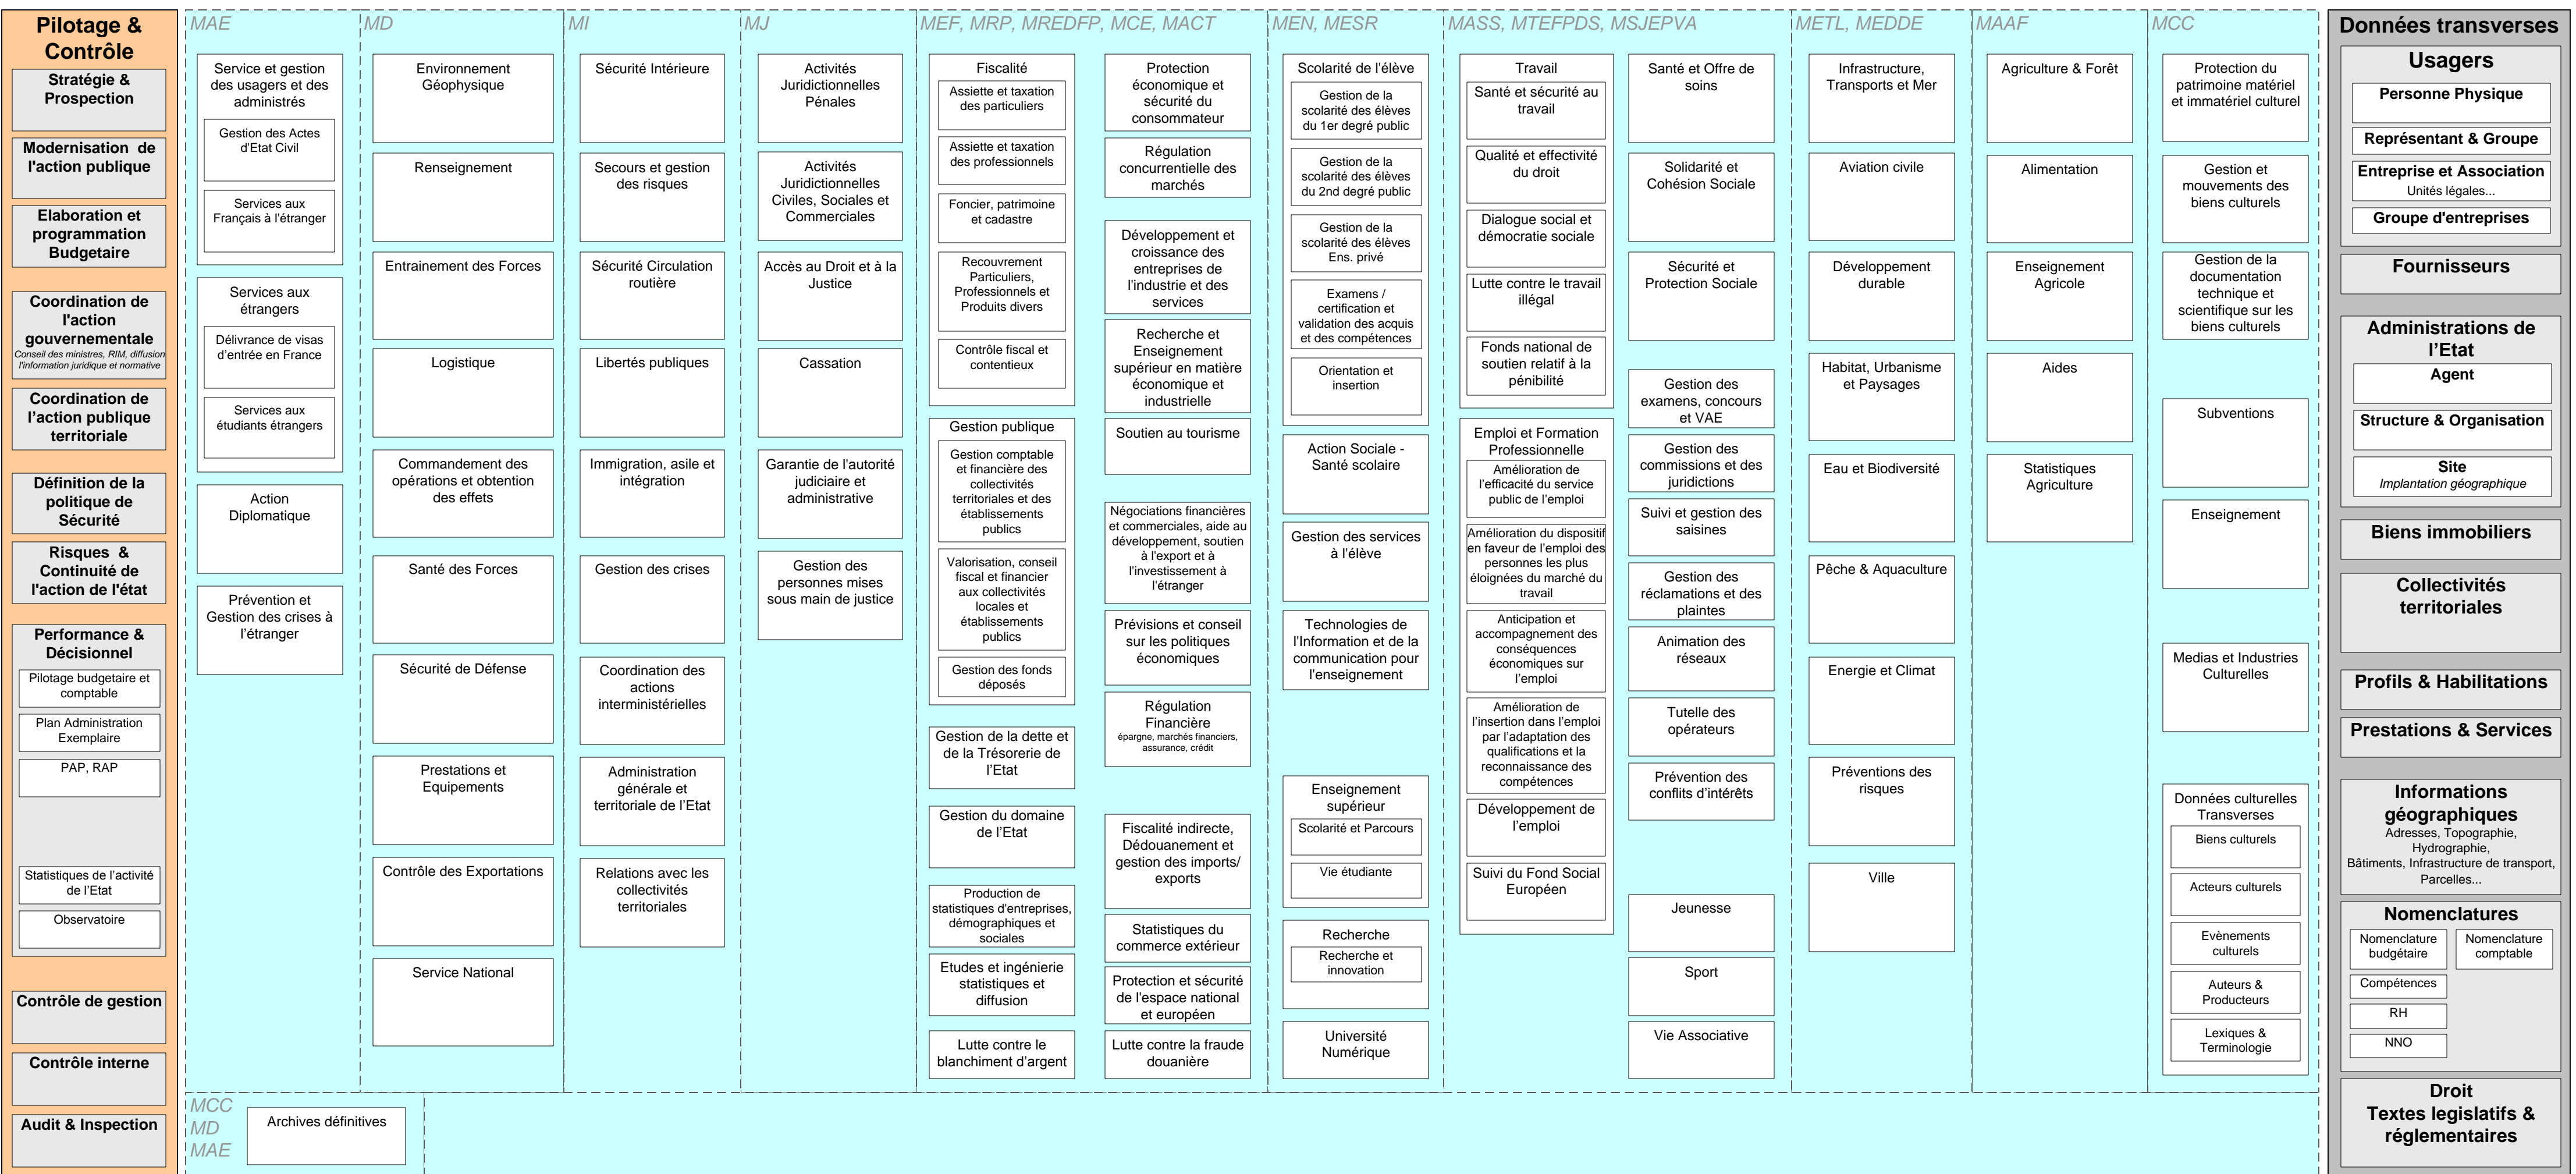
Pilotage & Contrôle

Stratégie & Prospection

Modernisation de l'action publique

Elaboration et programmation Budgetaire

Coordination de l'action gouvernementale
Conseil des ministres, RIM, diffusion l'information juridique et normative

Coordination de l'action publique territoriale

Définition de la politique de Sécurité

Risques & Continuité de l'action de l'état

Performance & Décisionnel
Pilotage budgetaire et comptable
Plan Administration Exemplaire
PAP, RAP
Statistiques de l'activité de l'Etat
Observatoire

Contrôle de gestion

Contrôle interne

Audit & Inspection

MAE
Service et gestion des usagers et des administrés
Gestion des Actes d'Etat Civil
Services aux Français à l'étranger
Services aux étrangers
Délivrance de visas d'entrée en France
Services aux étudiants étrangers
Action Diplomatique
Prévention et Gestion des crises à l'étranger

MD
Environnement Géophysique
Renseignement
Entrainement des Forces
Logistique
Commandement des opérations et obtention des effets
Santé des Forces
Sécurité de Défense
Prestations et Equipements
Contrôle des Exportations
Service National

MI
Sécurité Intérieure
Secours et gestion des risques
Sécurité Circulation routière
Libertés publiques
Immigration, asile et intégration
Gestion des crises
Coordination des actions interministérielles
Administration générale et territoriale de l'Etat
Relations avec les collectivités territoriales

MJ
Activités Juridictionnelles Pénales
Activités Juridictionnelles Civiles, Sociales et Commerciales
Accès au Droit et à la Justice
Cassation
Garantie de l'autorité judiciaire et administrative
Gestion des personnes mises sous main de justice

MEF, MRP, MREDFP, MCE, MACT
Fiscalité
Assiette et taxation des particuliers
Assiette et taxation des professionnels
Foncier, patrimoine et cadastre
Recouvrement Particuliers, Professionnels et Produits divers
Contrôle fiscal et contentieux
Gestion publique
Gestion comptable et financière des collectivités territoriales et des établissements publics
Valorisation, conseil fiscal et financier aux collectivités locales et établissements publics
Gestion des fonds déposés
Gestion de la dette et de la Trésorerie de l'Etat
Gestion du domaine de l'Etat
Production de statistiques d'entreprises, démographiques et sociales
Etudes et ingénierie statistiques et diffusion
Lutte contre le blanchiment d'argent
Protection économique et sécurité du consommateur
Régulation concurrentielle des marchés
Développement et croissance des entreprises de l'industrie et des services
Recherche et Enseignement supérieur en matière économique et industrielle
Soutien au tourisme
Négociations financières et commerciales, aide au développement, soutien à l'export et à l'investissement à l'étranger
Prévisions et conseil sur les politiques économiques
Régulation Financière
épargne, marchés financiers, assurance, crédit
Fiscalité indirecte, Dédouanement et gestion des imports/ exports
Statistiques du commerce extérieur
Protection et sécurité de l'espace national et européen
Lutte contre la fraude douanière

MEN, MESR
Scolarité de l'élève
Gestion de la scolarité des élèves du 1er degré public
Gestion de la scolarité des élèves du 2nd degré public
Gestion de la scolarité des élèves Ens. privé
Examens / certification et validation des acquis et des compétences
Orientation et insertion
Action Sociale - Santé scolaire
Gestion des services à l'élève
Technologies de l'Information et de la communication pour l'enseignement
Enseignement supérieur
Scolarité et Parcours
Vie étudiante
Recherche
Recherche et innovation
Université Numérique

MASS, MTEFPDS, MSJEPVA
Travail
Santé et sécurité au travail
Qualité et effectivité du droit
Dialogue social et démocratie sociale
Lutte contre le travail illégal
Fonds national de soutien relatif à la pénibilité
Emploi et Formation Professionnelle
Amélioration de l'efficacité du service public de l'emploi
Amélioration du dispositif en faveur de l'emploi des personnes les plus éloignées du marché du travail
Anticipation et accompagnement des conséquences économiques sur l'emploi
Amélioration de l'insertion dans l'emploi par l'adaptation des qualifications et la reconnaissance des compétences
Développement de l'emploi
Suivi du Fond Social Européen
Santé et Offre de soins
Solidarité et Cohésion Sociale
Sécurité et Protection Sociale
Gestion des examens, concours et VAE
Gestion des commissions et des juridictions
Suivi et gestion des saisines
Gestion des réclamations et des plaintes
Animation des réseaux
Tutelle des opérateurs
Prévention des conflits d'intérêts
Jeunesse
Sport
Vie Associative

METL, MEDDE
Infrastructure, Transports et Mer
Aviation civile
Développement durable
Habitat, Urbanisme et Paysages
Eau et Biodiversité
Pêche & Aquaculture
Energie et Climat
Préventions des risques
Ville

MAAF
Agriculture & Forêt
Alimentation
Enseignement Agricole
Aides
Statistiques Agriculture

MCC
Protection du patrimoine matériel et immatériel culturel
Gestion et mouvements des biens culturels
Gestion de la documentation technique et scientifique sur les biens culturels
Subventions
Enseignement
Medias et Industries Culturelles
Données culturelles Transverses
Biens culturels
Acteurs culturels
Evènements culturels
Auteurs & Producteurs
Lexiques & Terminologie

MCC
MD
MAE
Archives définitives

Données transverses
Usagers
Personne Physique
Représentant & Groupe
Entreprise et Association
Unités légales...
Groupe d'entreprises
Fournisseurs
Administrations de l'Etat
Agent
Structure & Organisation
Site
Implantation géographique
Biens immobiliers
Collectivités territoriales
Profils & Habilitations
Prestations & Services
Informations géographiques
Adresses, Topographie, Hydrographie, Bâtiments, Infrastructure de transport, Parcelles...
Nomenclatures
Nomenclature budgétaire
Nomenclature comptable
Compétences
RH
NNO
Droit
Textes legislatifs & réglementaires